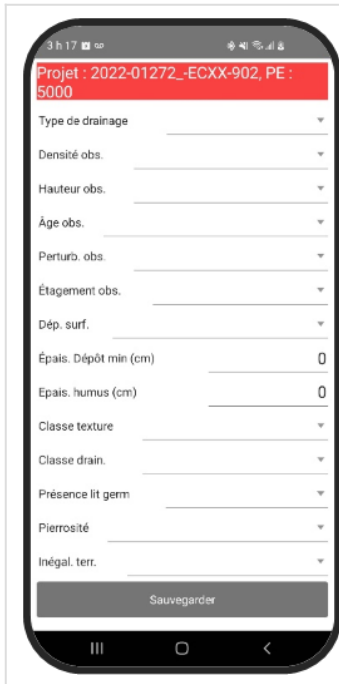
3 h 17

Projet : 2022-01272_-ECXX-902, PE : 5000

Type de drainage

Densité obs.

Hauteur obs.

Âge obs.

Perturb. obs.

Étagement obs.

Dép. surf.

Épais. Dépôt min (cm) 0

Epais. humus (cm) 0

Classe texture

Classe drain.

Présence lit germ

Pierrosité

Inégal. terr.

Sauvegarder